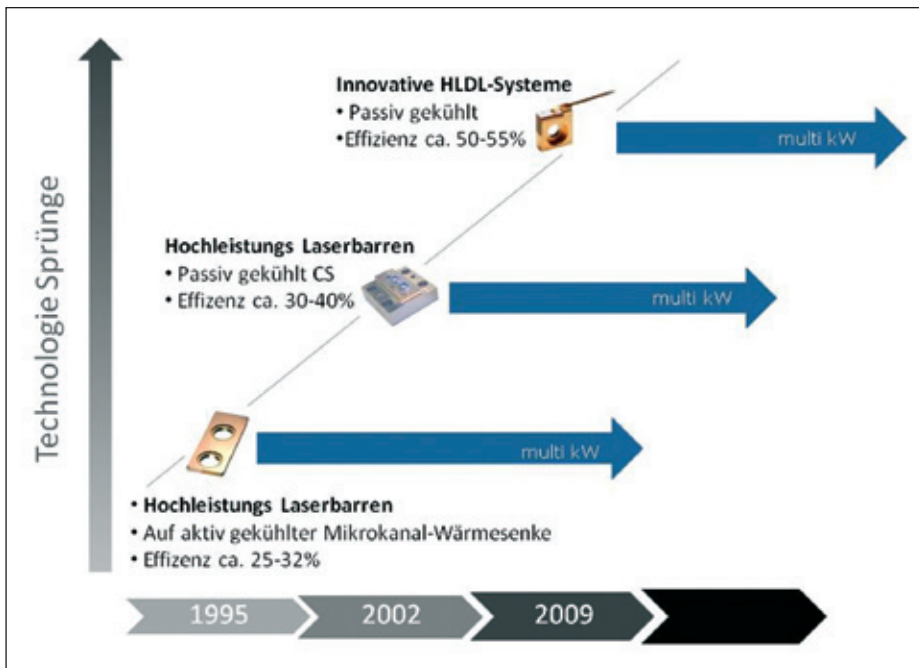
Technologie Sprünge

Innovative HLDL-Systeme
• Passiv gekühlt
•Effizienz ca. 50-55%

multi kW

Hochleistungs Laserbarren
• Passiv gekühlt CS
• Effizenz ca. 30-40%

multi kW

multi kW

• Hochleistungs Laserbarren
• Auf aktiv gekühlter Mikrokanal-Wärmesenke
• Effizenz ca. 25-32%

1995 2002 2009